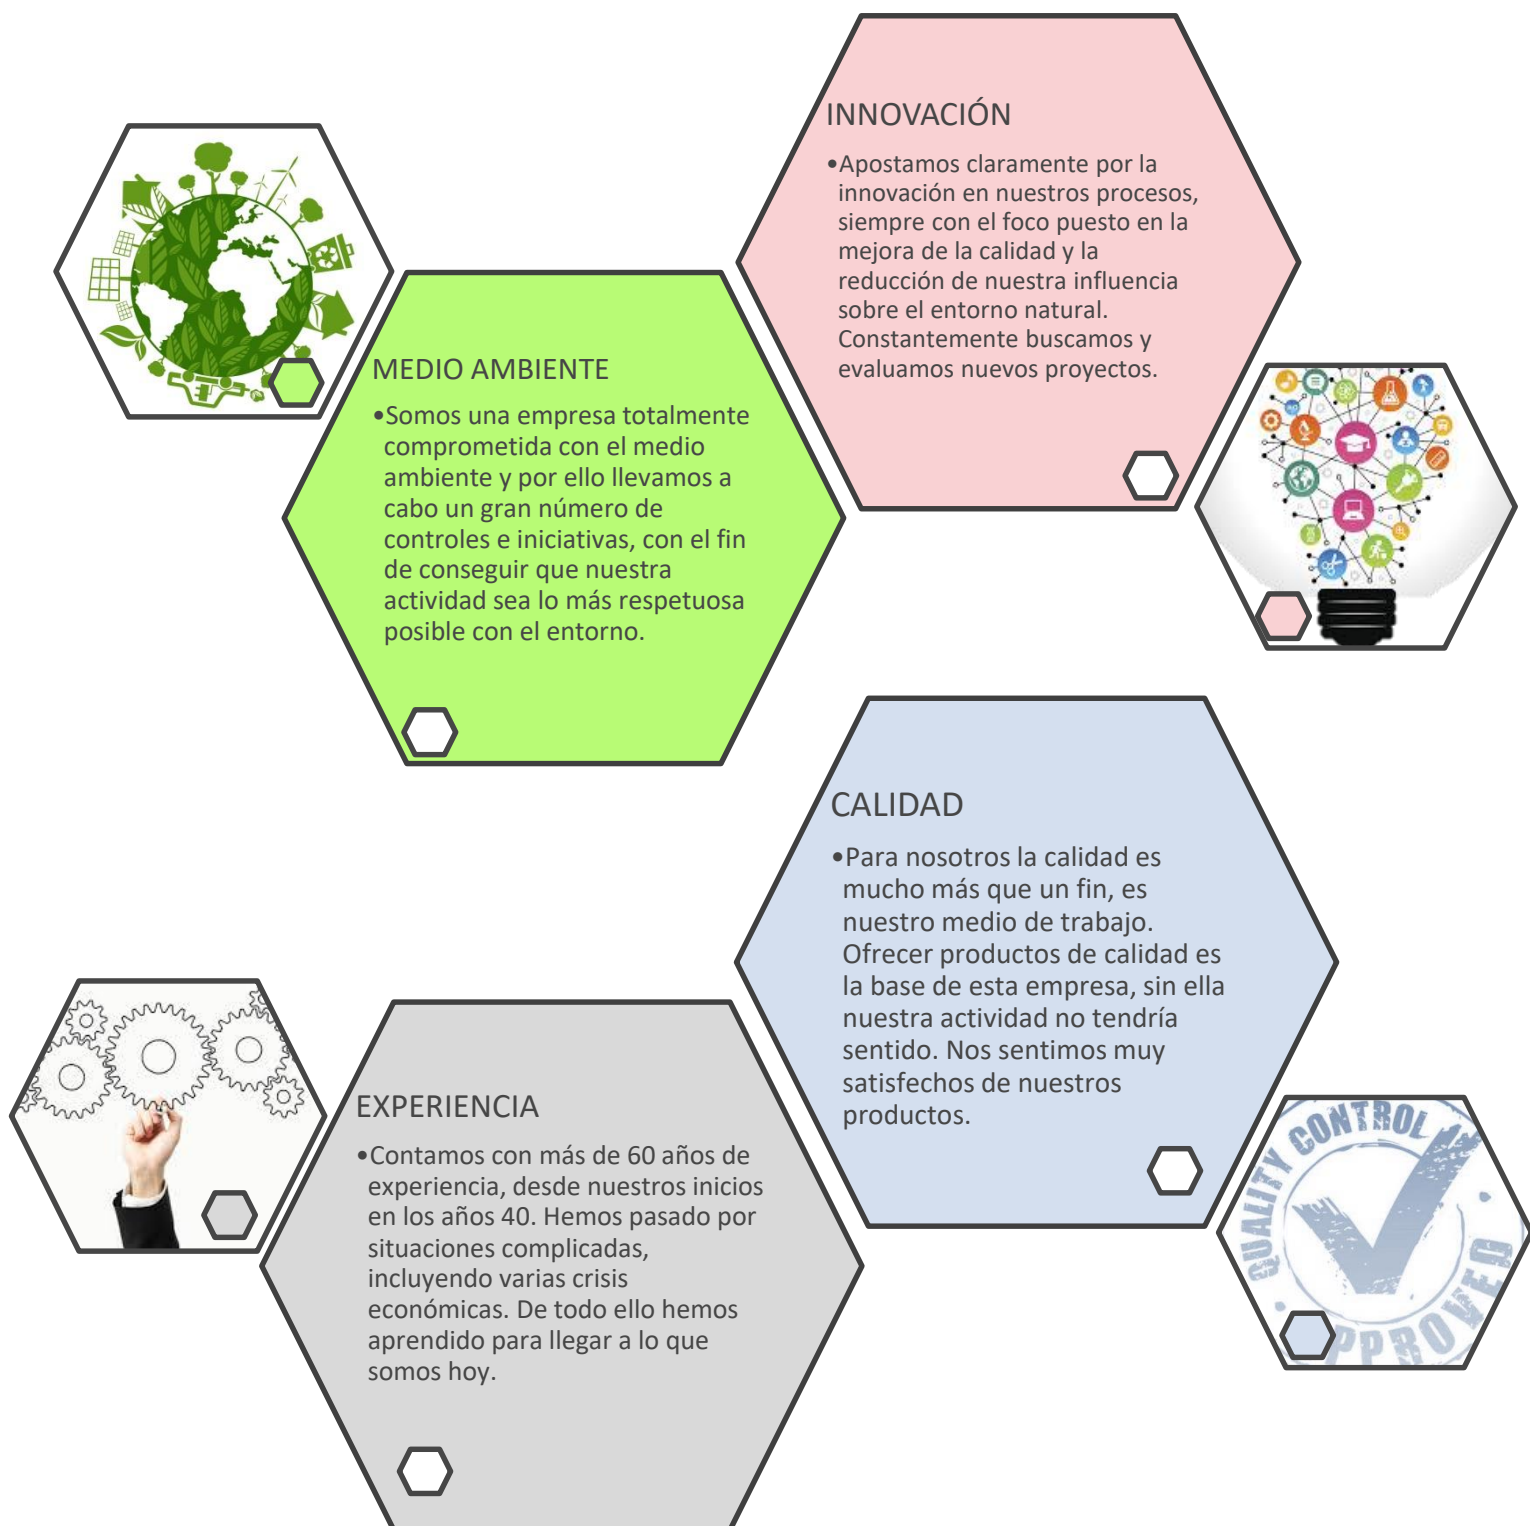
INNOVACIÓN

•Apostamos claramente por la innovación en nuestros procesos, siempre con el foco puesto en la mejora de la calidad y la reducción de nuestra influencia sobre el entorno natural. Constantemente buscamos y evaluamos nuevos proyectos.

MEDIO AMBIENTE

•Somos una empresa totalmente comprometida con el medio ambiente y por ello llevamos a cabo un gran número de controles e iniciativas, con el fin de conseguir que nuestra actividad sea lo más respetuosa posible con el entorno.

CALIDAD

•Para nosotros la calidad es mucho más que un fin, es nuestro medio de trabajo. Ofrecer productos de calidad es la base de esta empresa, sin ella nuestra actividad no tendría sentido. Nos sentimos muy satisfechos de nuestros productos.

QUALITY CONTROL APPROVED

EXPERIENCIA

•Contamos con más de 60 años de experiencia, desde nuestros inicios en los años 40. Hemos pasado por situaciones complicadas, incluyendo varias crisis económicas. De todo ello hemos aprendido para llegar a lo que somos hoy.